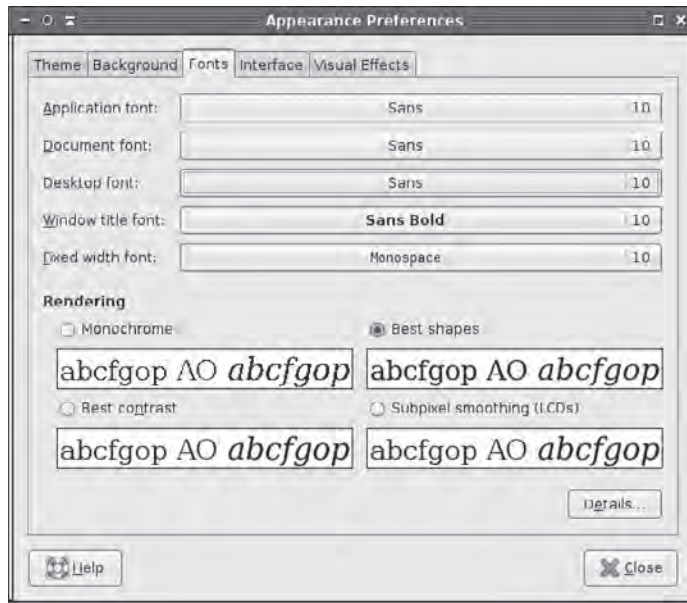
Appearance Preferences

Theme | Background | Fonts | Interface | Visual Effects

Application font: Sans 10

Document font: Sans 10

Desktop font: Sans 10

Window title font: Sans Bold 10

Fixed width font: Monospace 10

Rendering

Monochrome

abcfgop AO *abcfgop*

Best shapes

abcfgop AO *abcfgop*

Best contrast

abcfgop AO *abcfgop*

Subpixel smoothing (LCDs)

abcfgop AO *abcfgop*

Details...

Help

Close